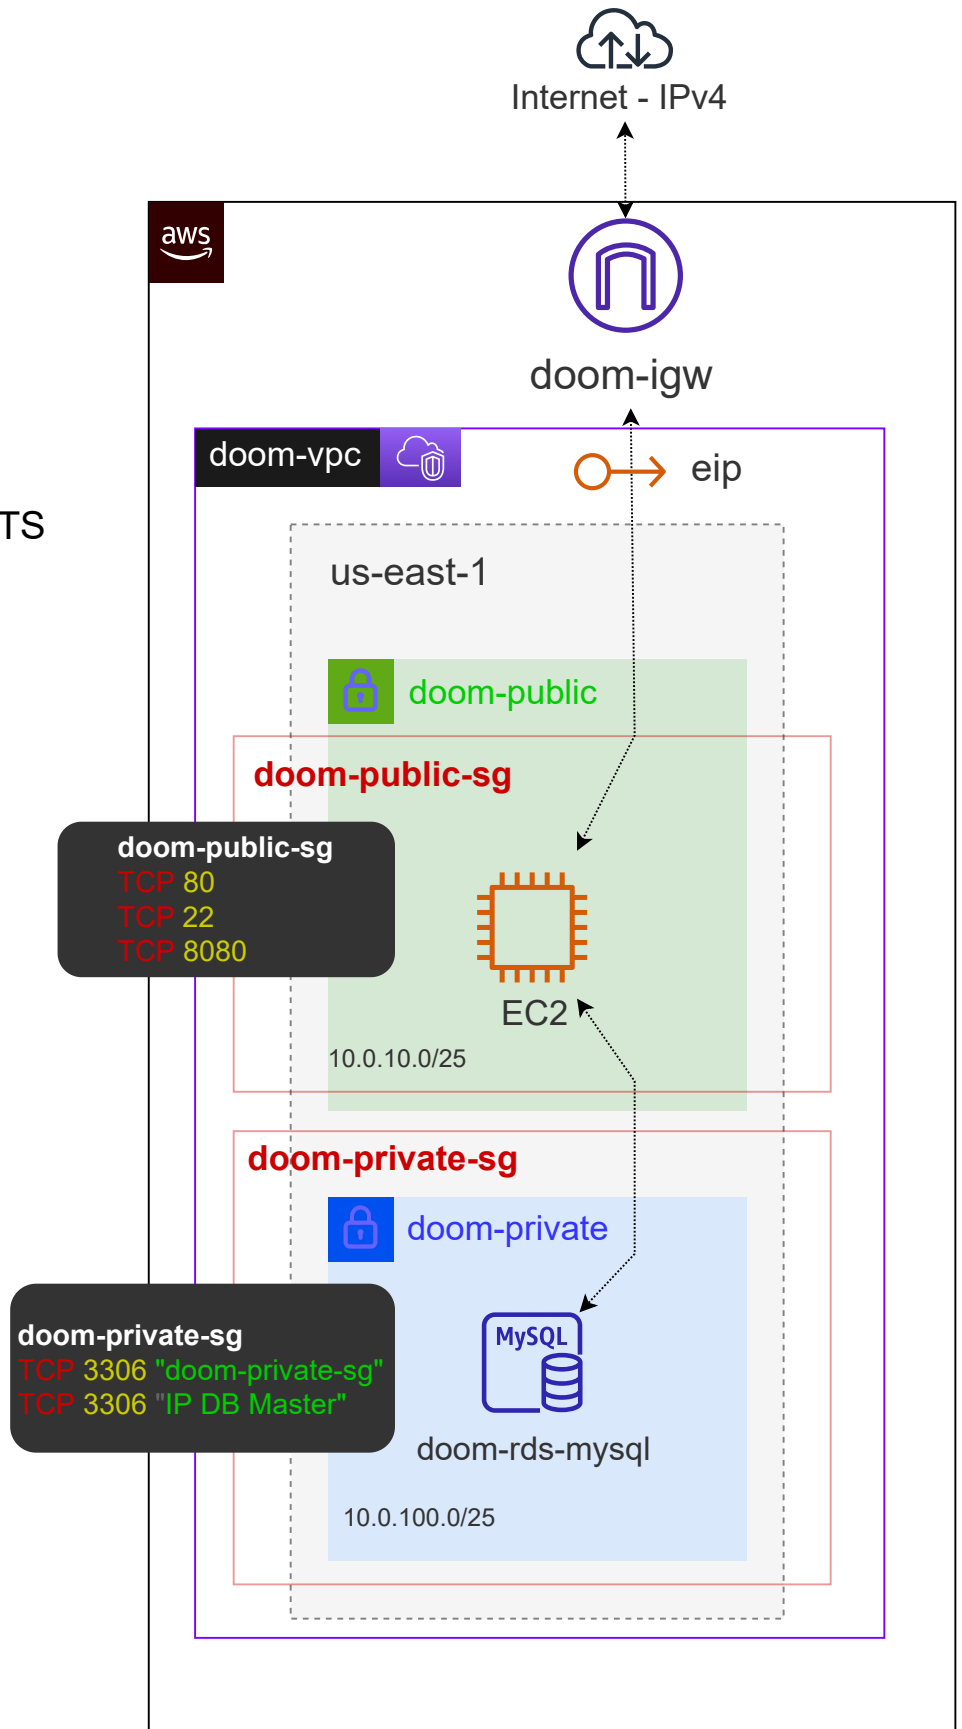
Internet - IPv4

aws

doom-igw

doom-vpc

eip

TS

us-east-1

doom-public

doom-public-sg

doom-public-sg
TCP 80
TCP 22
TCP 8080

EC2

10.0.10.0/25

doom-private-sg

doom-private

doom-private-sg
TCP 3306 "doom-private-sg"
TCP 3306 "IP DB Master"

MySQL

doom-rds-mysql

10.0.100.0/25